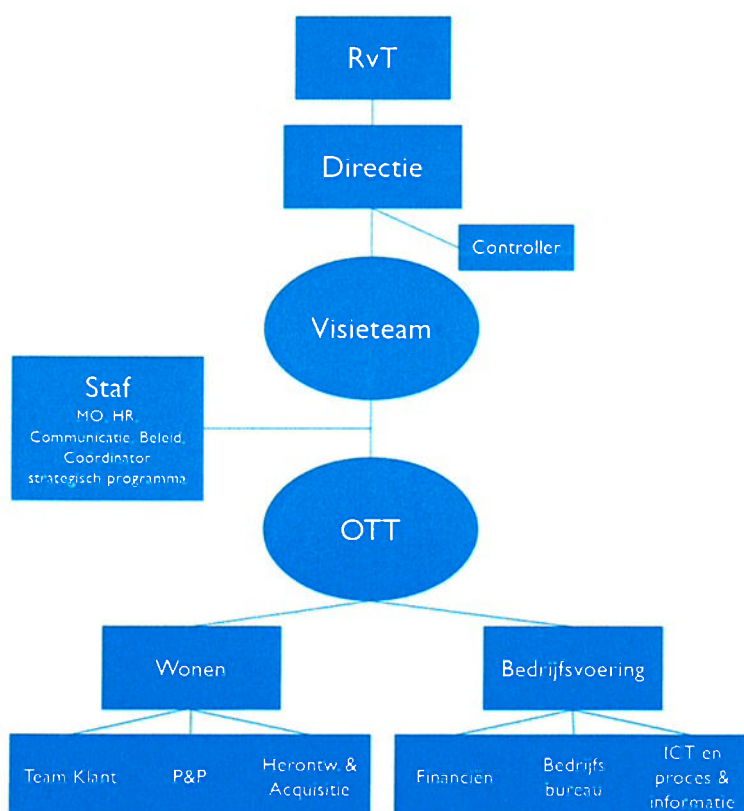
RvT

Directie

Controller

Visieteam

Staf
MO, HR,
Communicatie, Beleid,
Coordinator
strategisch programma

OTT

Wonen

Bedrijfsvoering

Team Klant

P&P

Herontw. &
Acquisitie

Financiën

Bedrijfs
bureau

ICT en
proces &
informatie